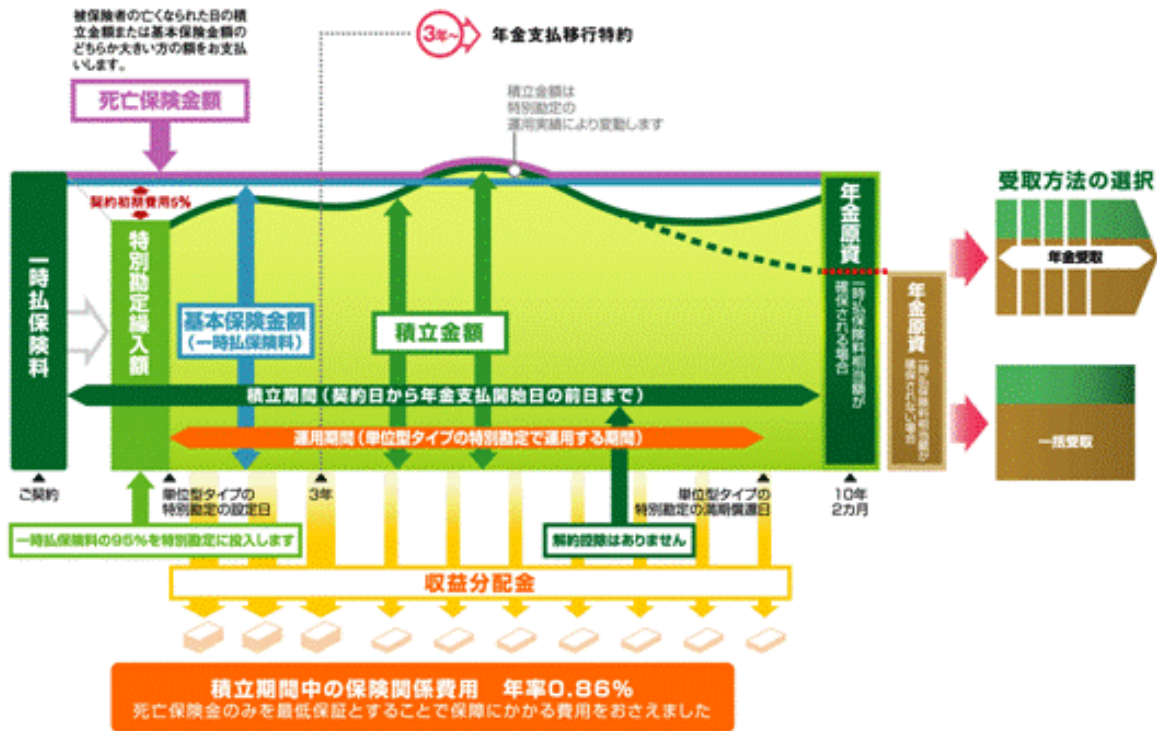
被保険者の亡くなられた日の積立金額または基本保険金額のどちらか大きい方の額をお支払いします。

死亡保険金額

3年〜 年金支払移行特約

積立金額は特別勘定の運用実績により変動します

受取方法の選択

契約初期費用5%

一時払保険料

特別勘定繰入額

基本保険金額（一時払保険料）

積立金額

年金原資

一時払保険料相当額が確保される場合

年金原資

一時払保険料相当額が確保されない場合

年金受取

一括受取

積立期間（契約日から年金支払開始日の前日まで）

運用期間（単位型タイプの特別勘定で運用する期間）

ご契約

単位型タイプの特別勘定の設定日

3年

単位型タイプの特別勘定の満期償還日

10年2カ月

一時払保険料の95%を特別勘定に投入します

解約控除はありません

収益分配金

積立期間中の保険関係費用 年率0.86%

死亡保険金のみを最低保証とすることで保障にかかる費用をおさえました